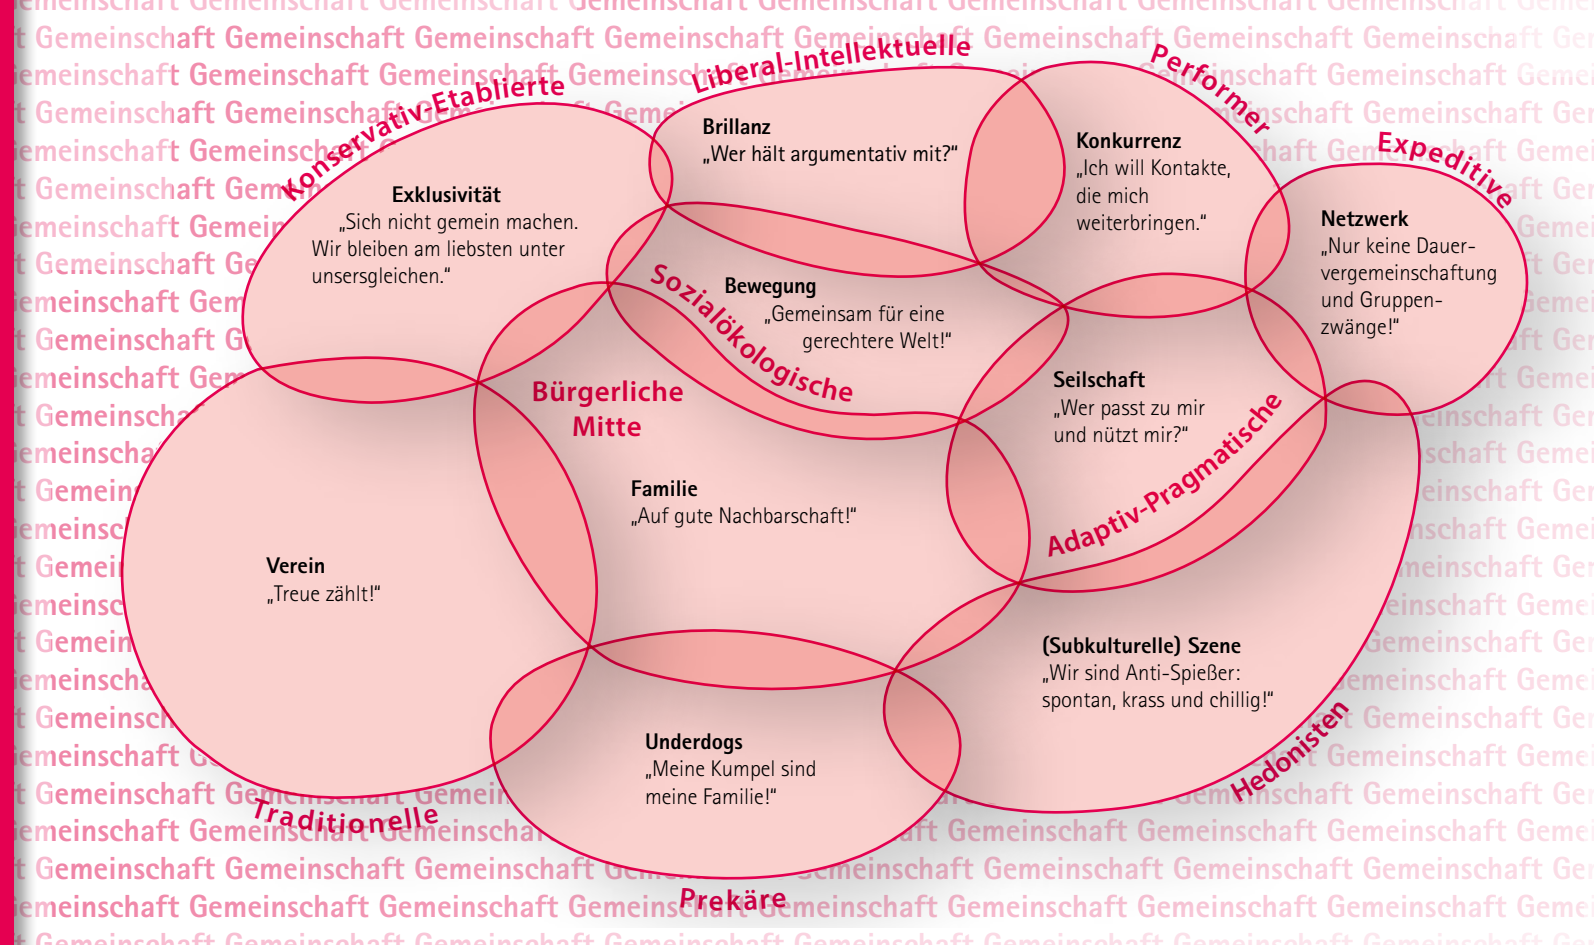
Konservativ-Etablierte

Exklusivität
„Sich nicht gemein machen. Wir bleiben am liebsten unter unsersgleichen.“

Liberal-Intellektuelle

Brillanz
„Wer hält argumentativ mit?“

Performer

Konkurrenz
„Ich will Kontakte, die mich weiterbringen.“

Expeditive

Netzwerk
„Nur keine Dauervergemeinschaftung und Gruppenzwänge!“

Sozialökologische

Bewegung
„Gemeinsam für eine gerechtere Welt!“

Bürgerliche Mitte

Familie
„Auf gute Nachbarschaft!“

Seilschaft
„Wer passt zu mir und nützt mir?“

Adaptiv-Pragmatische

Verein
„Treue zählt!“

Traditionelle

Underdogs
„Meine Kumpel sind meine Familie!“

Prekäre

(Subkulturelle) Szene
„Wir sind Anti-Spießer: spontan, krass und chillig!“

Hedonisten

Gemeinschaft Gemeinschaft Gemeinschaft Gemeinschaft Gemeinschaft Gemeinschaft Gemeinschaft Gemeinschaft